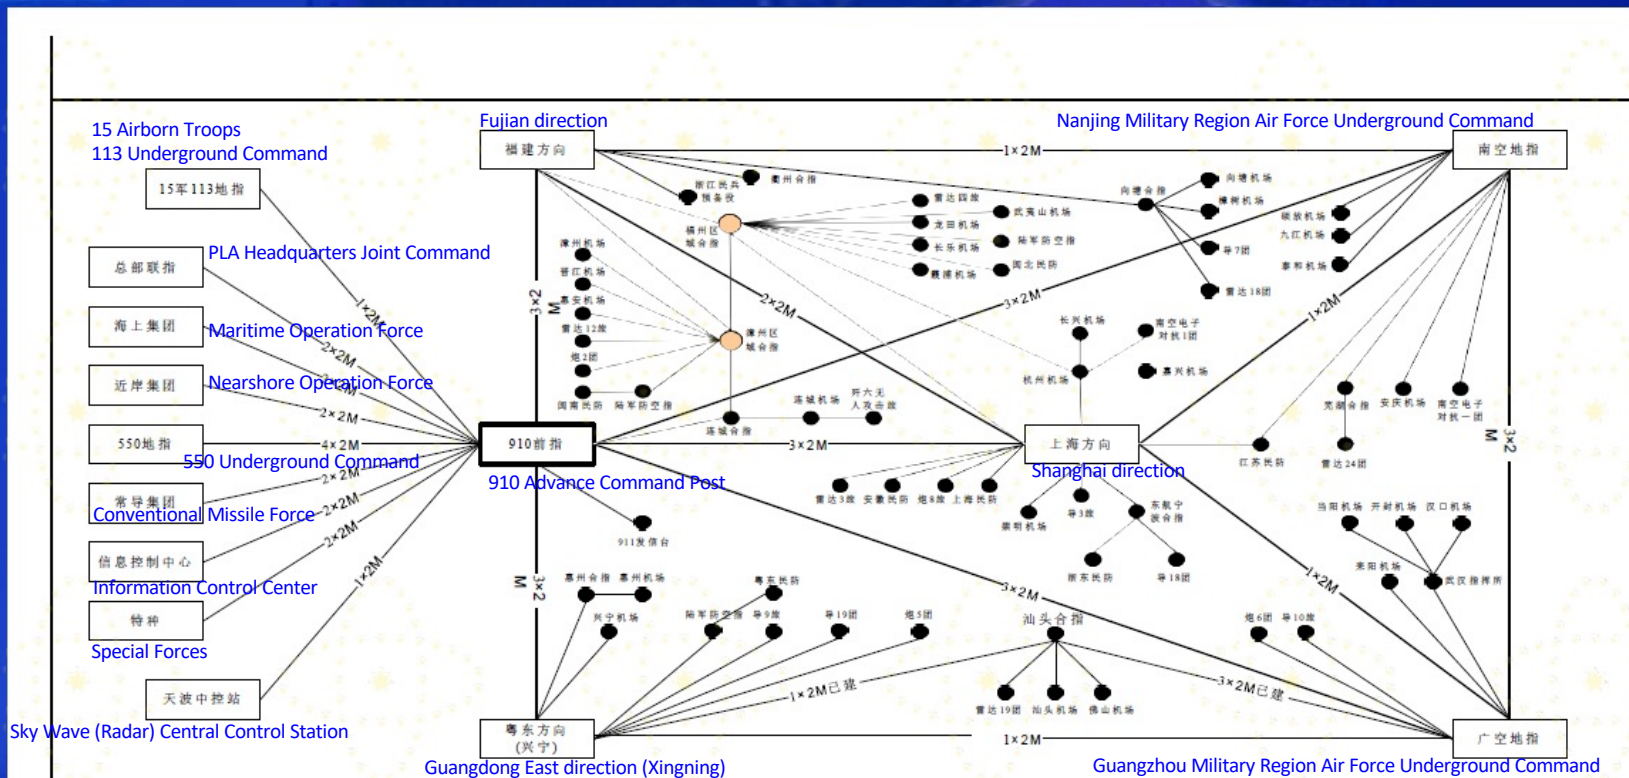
15 Airborn Troops
113 Underground Command

15军113地指

总部联指
PLA Headquarters Joint Command

海上集团
Maritime Operation Force

近岸集团
Nearshore Operation Force

550地指
550 Underground Command

常导集团
Conventional Missile Force

信息控制中心
Information Control Center

特种
Special Forces

天波中控站
Sky Wave (Radar) Central Control Station

1×2M
2×2M
2×2M
4×2M
2×2M
2×2M
2×2M
1×2M

Fujian direction
福建方向

Nanjing Military Region Air Force Underground Command
南空地指

1×2M

衢州合指
浙江民兵预备役
福州区域合指
雷达四旅
龙田机场
长乐机场
惠安机场
武夷山机场
陆军防空旅
闽北民防
向塘合指
向塘机场
樟树机场
导7团
雷达18团
赣州机场
九江机场
泰和机场
漳州机场
晋江机场
惠安机场
雷达12旅
炮2团
闽南民防
陆军防空旅
漳州区域合指
连城机场
歼六无人攻击旅
连城合指

3×2M
2×2M
3×2M
1×2M

长兴机场
南空电子对抗1团
杭州机场
嘉兴机场
芜湖合指
安庆机场
南空电子对抗一团
江苏民防
雷达24团

910前指
910 Advance Command Post
3×2M

上海方向
Shanghai direction

雷达3旅
安徽民防
炮8旅
上海民防
导3旅
衢州机场
东航宁波合指
浙东民防
导18团
当阳机场
开封机场
汉口机场
荣阳机场
武汉指挥所

911发信台

3×2M
M

3×2M
1×2M
3×2M

惠州合指
惠州机场
兴宁机场
粤东民防
陆军防空旅
导9旅
导19团
炮5团
汕头合指
炮6团
导10旅
雷达19团
汕头机场
佛山机场

1×2M已建
3×2M已建

粤东方向
(兴宁)
Guangdong East direction (Xingning)

1×2M

广空地指
Guangzhou Military Region Air Force Underground Command